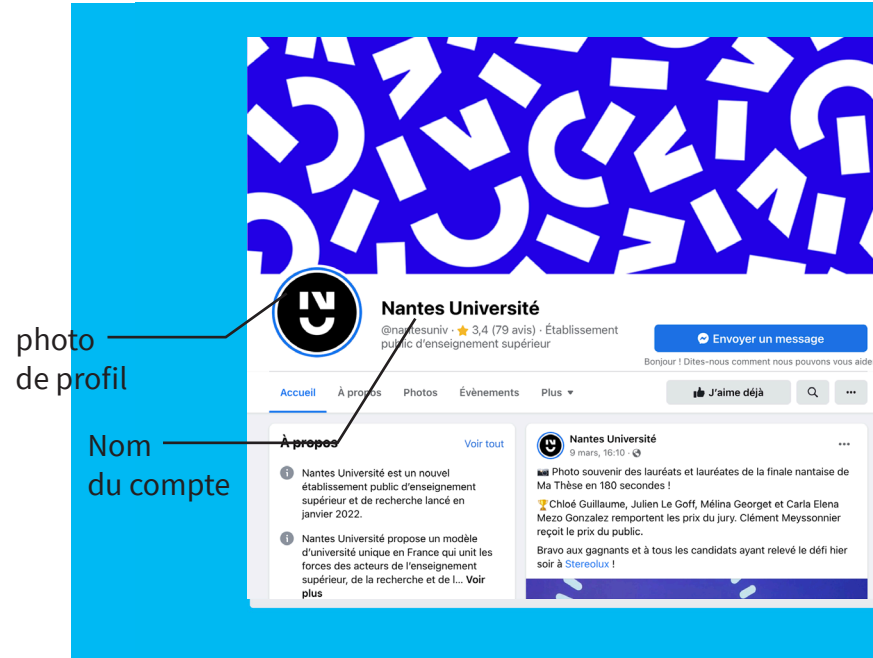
photo de profil

Nom du compte

Nantes Université

@nantesuniv · ★ 3,4 (79 avis) · Établissement public d'enseignement supérieur

Envoyer un message

Bonjour ! Dites-nous comment nous pouvons vous aide

Accueil

À propos

Photos

Évènements

Plus ▾

J'aime déjà

...

À propos

Voir tout

Nantes Université est un nouvel établissement public d'enseignement supérieur et de recherche lancé en janvier 2022.

Nantes Université propose un modèle d'université unique en France qui unit les forces des acteurs de l'enseignement supérieur, de la recherche et de l... Voir plus

Nantes Université

9 mars, 16:10 ·

...

📷 Photo souvenir des lauréats et lauréates de la finale nantaise de Ma Thèse en 180 secondes !

🏆Chloé Guillaume, Julien Le Goff, Mélina Georget et Carla Elena Mezo Gonzalez remportent les prix du jury. Clément Meyssonnier reçoit le prix du public.

Bravo aux gagnants et à tous les candidats ayant relevé le défi hier soir à Stereolux !